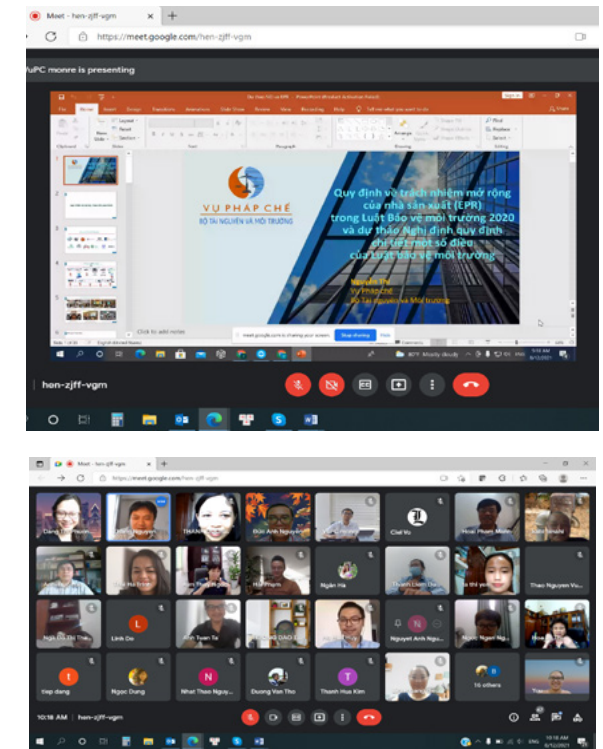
Meet - hen-zjff-vgm

https://meet.google.com/hen-zjff-vgm

VuPC monre is presenting

VỤ PHÁP CHẾ
BỘ TÀI NGUYÊN VÀ MÔI TRƯỜNG

Quy định về trách nhiệm mở rộng của nhà sản xuất (EPR) trong Luật Bảo vệ môi trường 2020 và dự thảo Nghị định quy định chi tiết một số điều của Luật Bảo vệ môi trường

Nguyễn Thị
Vụ Pháp chế
Bộ Tài nguyên và Môi trường

Click to add notes

meet.google.com is sharing your screen. Stop sharing Hide

hen-zjff-vgm

Meet - hen-zjff-vgm

https://meet.google.com/hen-zjff-vgm

Ciel Vo

Linh Do

Ngan Ha

Nguyet Anh Ngu...

tiep dang

Ngoc Dung

Nhat Thao Nguy...

Duong Van Tho

Thanh Hoa Kim

10 others

10:18 AM | hen-zjff-vgm